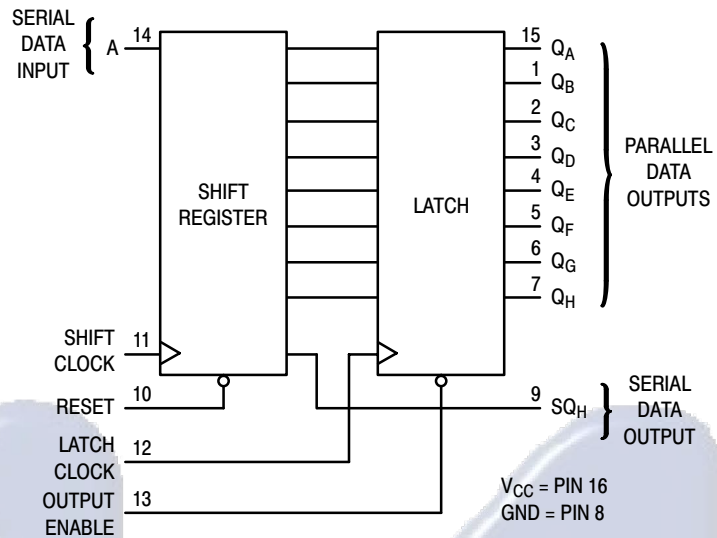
SERIAL DATA INPUT

A 14

SHIFT REGISTER

LATCH

15 $Q_A$
1 $Q_B$
2 $Q_C$
3 $Q_D$
4 $Q_E$
5 $Q_F$
6 $Q_G$
7 $Q_H$

PARALLEL DATA OUTPUTS

SHIFT CLOCK 11

RESET 10

9 $SQ_H$

SERIAL DATA OUTPUT

LATCH CLOCK 12

OUTPUT ENABLE 13

$V_{CC}$ = PIN 16
GND = PIN 8